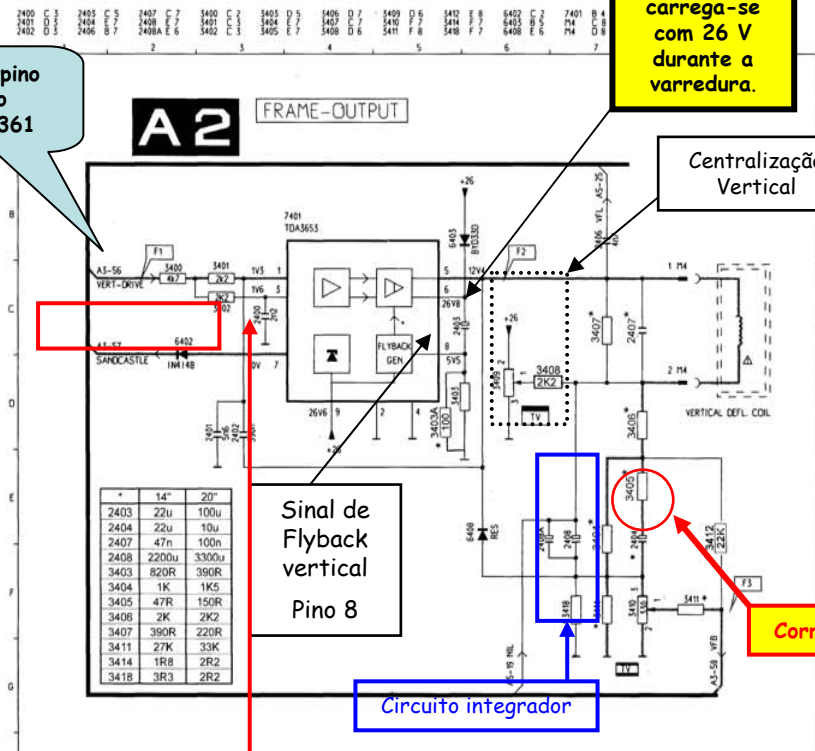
2400 C3
2401 D3
2402 D3

2403 C5
2404 E7
2406 B7

2407 C7
2408 E7
2408A E6

3400 C3
3401 C3
3402 C3

3403 D5
3404 E7
3405 E7

3406 D7
3407 C7
3408 D6

3409 D6
3410 F7
3411 F8

3412 E8
3414 F7
3418 F7

6402 C3
6403 B5
6408 E6

7401 B4
M4 C8
M4 D8

2 3 4 5 6 7

carrega-se com 26 V durante a varredura.

pino
o
361

A2 FRAME-OUTPUT

Centralização
Vertical

B C D E F G

+26
6403 BYD33D
7401 TDA3653
F1
A3-S6 VERT-DRIVE
3400 4K7
3401 2K2
3402 2K2
1V3 1
1V6 3
2400
5
12V4
6
26V8
2403
8
5V5
3403
3403A 100
3406 VFL A5-25
F2
+26
3409 2
3408 2K2
TV
1 M4
2 M4
3407
2407
VERTICAL DEFL. COIL
3406
3405
3412 22K
A3-S7 SANDCASTLE
6402 1N4148
0V 7
FLYBACK GEN
26V6 9 2 4
2401 2402 3400
+26
6408 RES
2408A 2408 2406
3418
3410 5
3411
F3
A5-19 NIL
A3-58 VFB
TV

| * | 14" | 20" |
|---|---|---|
| 2403 | 22u | 100u |
| 2404 | 22u | 10u |
| 2407 | 47n | 100n |
| 2408 | 2200u | 3300u |
| 3403 | 820R | 390R |
| 3404 | 1K | 1K5 |
| 3405 | 47R | 150R |
| 3406 | 2K | 2K2 |
| 3407 | 390R | 220R |
| 3411 | 27K | 33K |
| 3414 | 1R8 | 2R2 |
| 3418 | 3R3 | 2R2 |

Sinal de Flyback vertical

Pino 8

Circuito integrador

Corr